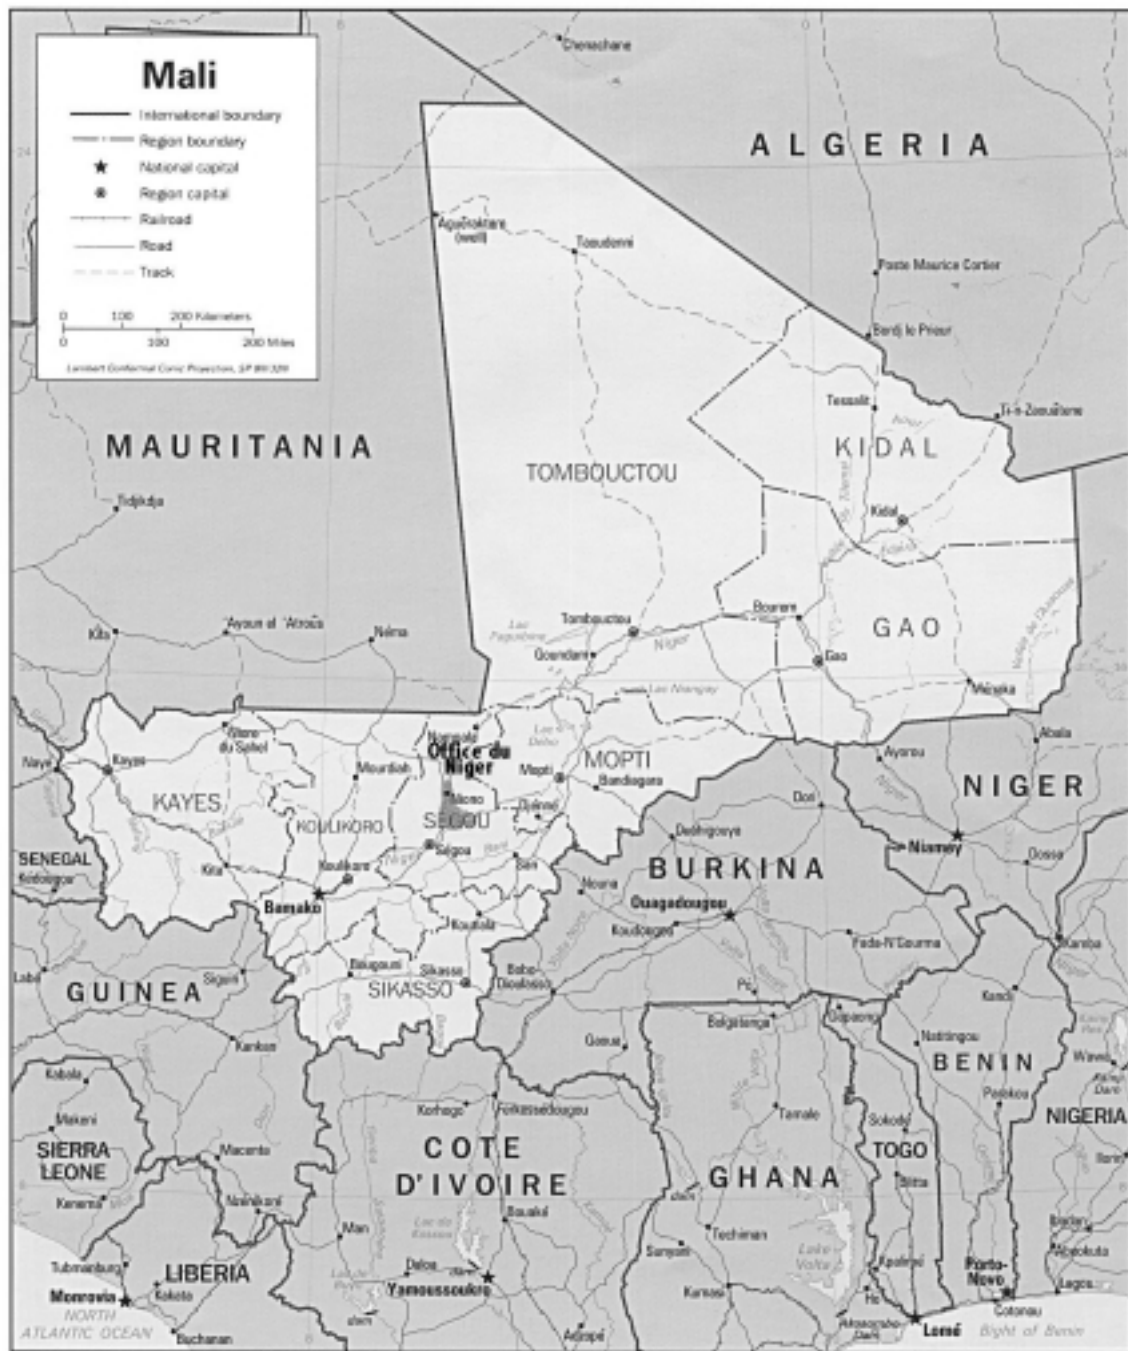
Mali

International boundary
Region boundary
National capital
Region capital
Railroad
Road
Track

0 100 200 Kilometers
0 100 200 Miles
Lambert Conformal Conic Projection, SP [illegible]

Chenachane

ALGERIA

Aguelhok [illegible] (well)
Taoudenni

Poste Maurice Cortier
Bordj le Prieur
Tessalit
Ti-n-Zaouâtene

MAURITANIA

TOMBOUCTOU

KIDAL
Kidal

Tidjikdja

Bourem
GAO
Gao
Tombouctou
Lac Faguibine
Niger
Goundam
Lac Niangay
Ménaka

Kiffa
Ayoun el 'Atroûs
Néma

Nampala
Office du Niger
Nioro du Sahel
Kayes
Nara
Mourdiah
Mopti
MOPTI
Bandiagara
Macina
Djenné
Ayorou
Abala

KAYES
KOULIKORO
SEGOU
Ségou
Douentza
Djibo
NIGER

SENEGAL
Kédougou
Kita
Koulikoro
San
Ouahigouya
Niamey
Dosso

Bamako
Nouna
BURKINA
Ouagadougou
Koudougou

Koutiala
Fada-N'Gourma
Kandi

GUINEA
Siguiri
Bougouni
Sikasso
SIKASSO
Bobo-Dioulasso
Pô
Kankan
Banfora
Gaoua
Bolgatanga
Dapaong
Natitingou

Kabala
BENIN
Parakou
Makeni
Korhogo
Ferkessédougou
Tamale
Sokodé
SIERRA LEONE
Macenta
COTE D'IVOIRE
TOGO
NIGERIA
GHANA
Kenema
Nzérékoré
Bouaké
Tchiriman
Man
Lake Volta
Tubmanburg
LIBERIA
Daloa
Yamoussoukro
Sunyani
Kumasi
Monrovia
Kakata
Porto-Novo
Cotonou
Lomé
NORTH ATLANTIC OCEAN
Buchanan
Abidjan
Bight of Benin
Lagos